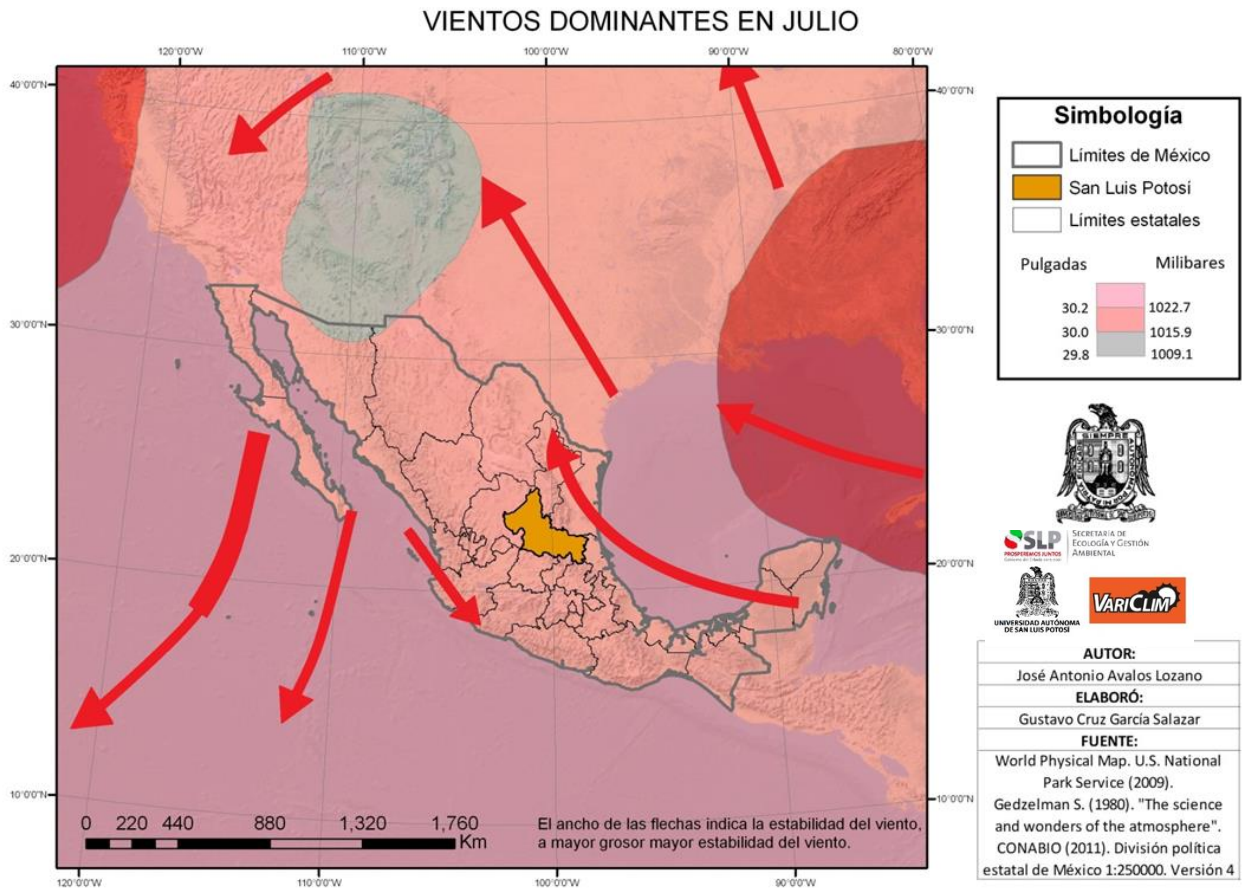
VIENTOS DOMINANTES EN JULIO

120°0'0"W 110°0'0"W 100°0'0"W 90°0'0"W 80°0'0"W

40°0'0"N 30°0'0"N 20°0'0"N 10°0'0"N

Simbología

Límites de México

San Luis Potosí

Límites estatales

| Pulgadas | | Milibares |
|---|---|---|
| 30.2 | | 1022.7 |
| 30.0 | | 1015.9 |
| 29.8 | | 1009.1 |

SIEMPRE

SLP PROSPEREMOS JUNTOS

SECRETARÍA DE ECOLOGÍA Y GESTIÓN AMBIENTAL

UNIVERSIDAD AUTÓNOMA DE SAN LUIS POTOSÍ

VariClim

AUTOR:

José Antonio Avalos Lozano

ELABORÓ:

Gustavo Cruz García Salazar

FUENTE:

World Physical Map. U.S. National Park Service (2009).

Gedzelman S. (1980). "The science and wonders of the atmosphere".

CONABIO (2011). División política estatal de México 1:250000. Versión 4

0 220 440 880 1,320 1,760 Km

El ancho de las flechas indica la estabilidad del viento, a mayor grosor mayor estabilidad del viento.

120°0'0"W 110°0'0"W 100°0'0"W 90°0'0"W